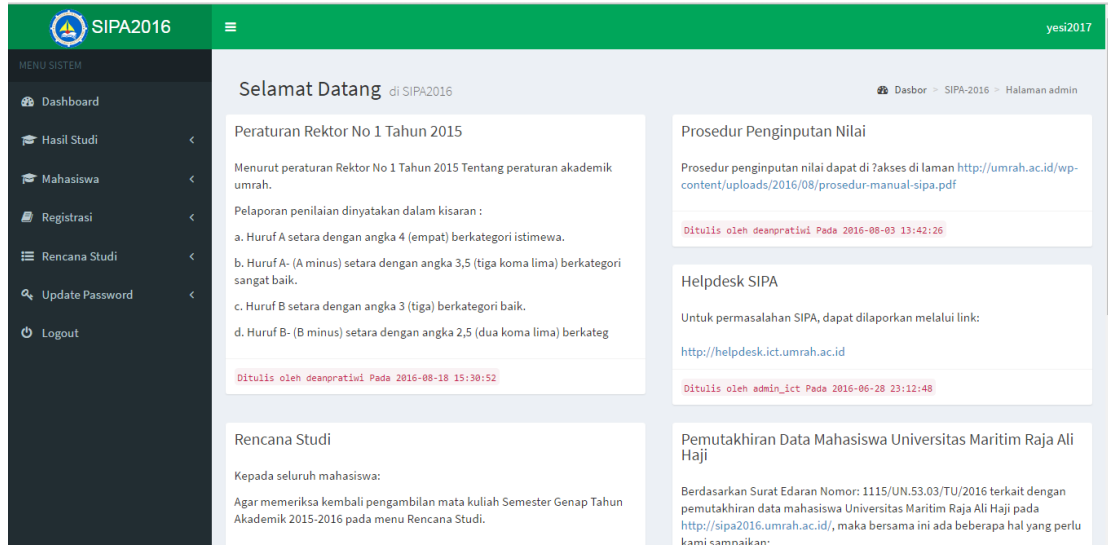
SIPA2016

≡

yesi2017

MENU SISTEM

Dashboard

Hasil Studi

Mahasiswa

Registrasi

Rencana Studi

Update Password

Logout

Selamat Datang di SIPA2016

Dasbor > SIPA-2016 > Halaman admin

Peraturan Rektor No 1 Tahun 2015

Menurut peraturan Rektor No 1 Tahun 2015 Tentang peraturan akademik umrah.

Pelaporan penilaian dinyatakan dalam kisaran :

a. Huruf A setara dengan angka 4 (empat) berkategori istimewa.

b. Huruf A- (A minus) setara dengan angka 3,5 (tiga koma lima) berkategori sangat baik.

c. Huruf B setara dengan angka 3 (tiga) berkategori baik.

d. Huruf B- (B minus) setara dengan angka 2,5 (dua koma lima) berkateg

Ditulis oleh deanpratiwi Pada 2016-08-18 15:30:52

Prosedur Penginputan Nilai

Prosedur penginputan nilai dapat di ?akses di laman http://umrah.ac.id/wp-content/uploads/2016/08/prosedur-manual-sipa.pdf

Ditulis oleh deanpratiwi Pada 2016-08-03 13:42:26

Helpdesk SIPA

Untuk permasalahan SIPA, dapat dilaporkan melalui link:

http://helpdesk.ict.umrah.ac.id

Ditulis oleh admin_ict Pada 2016-06-28 23:12:48

Rencana Studi

Kepada seluruh mahasiswa:

Agar memeriksa kembali pengambilan mata kuliah Semester Genap Tahun Akademik 2015-2016 pada menu Rencana Studi.

Pemutakhiran Data Mahasiswa Universitas Maritim Raja Ali Haji

Berdasarkan Surat Edaran Nomor: 1115/UN.53.03/TU/2016 terkait dengan pemutakhiran data mahasiswa Universitas Maritim Raja Ali Haji pada http://sipa2016.umrah.ac.id/, maka bersama ini ada beberapa hal yang perlu kami sampaikan: